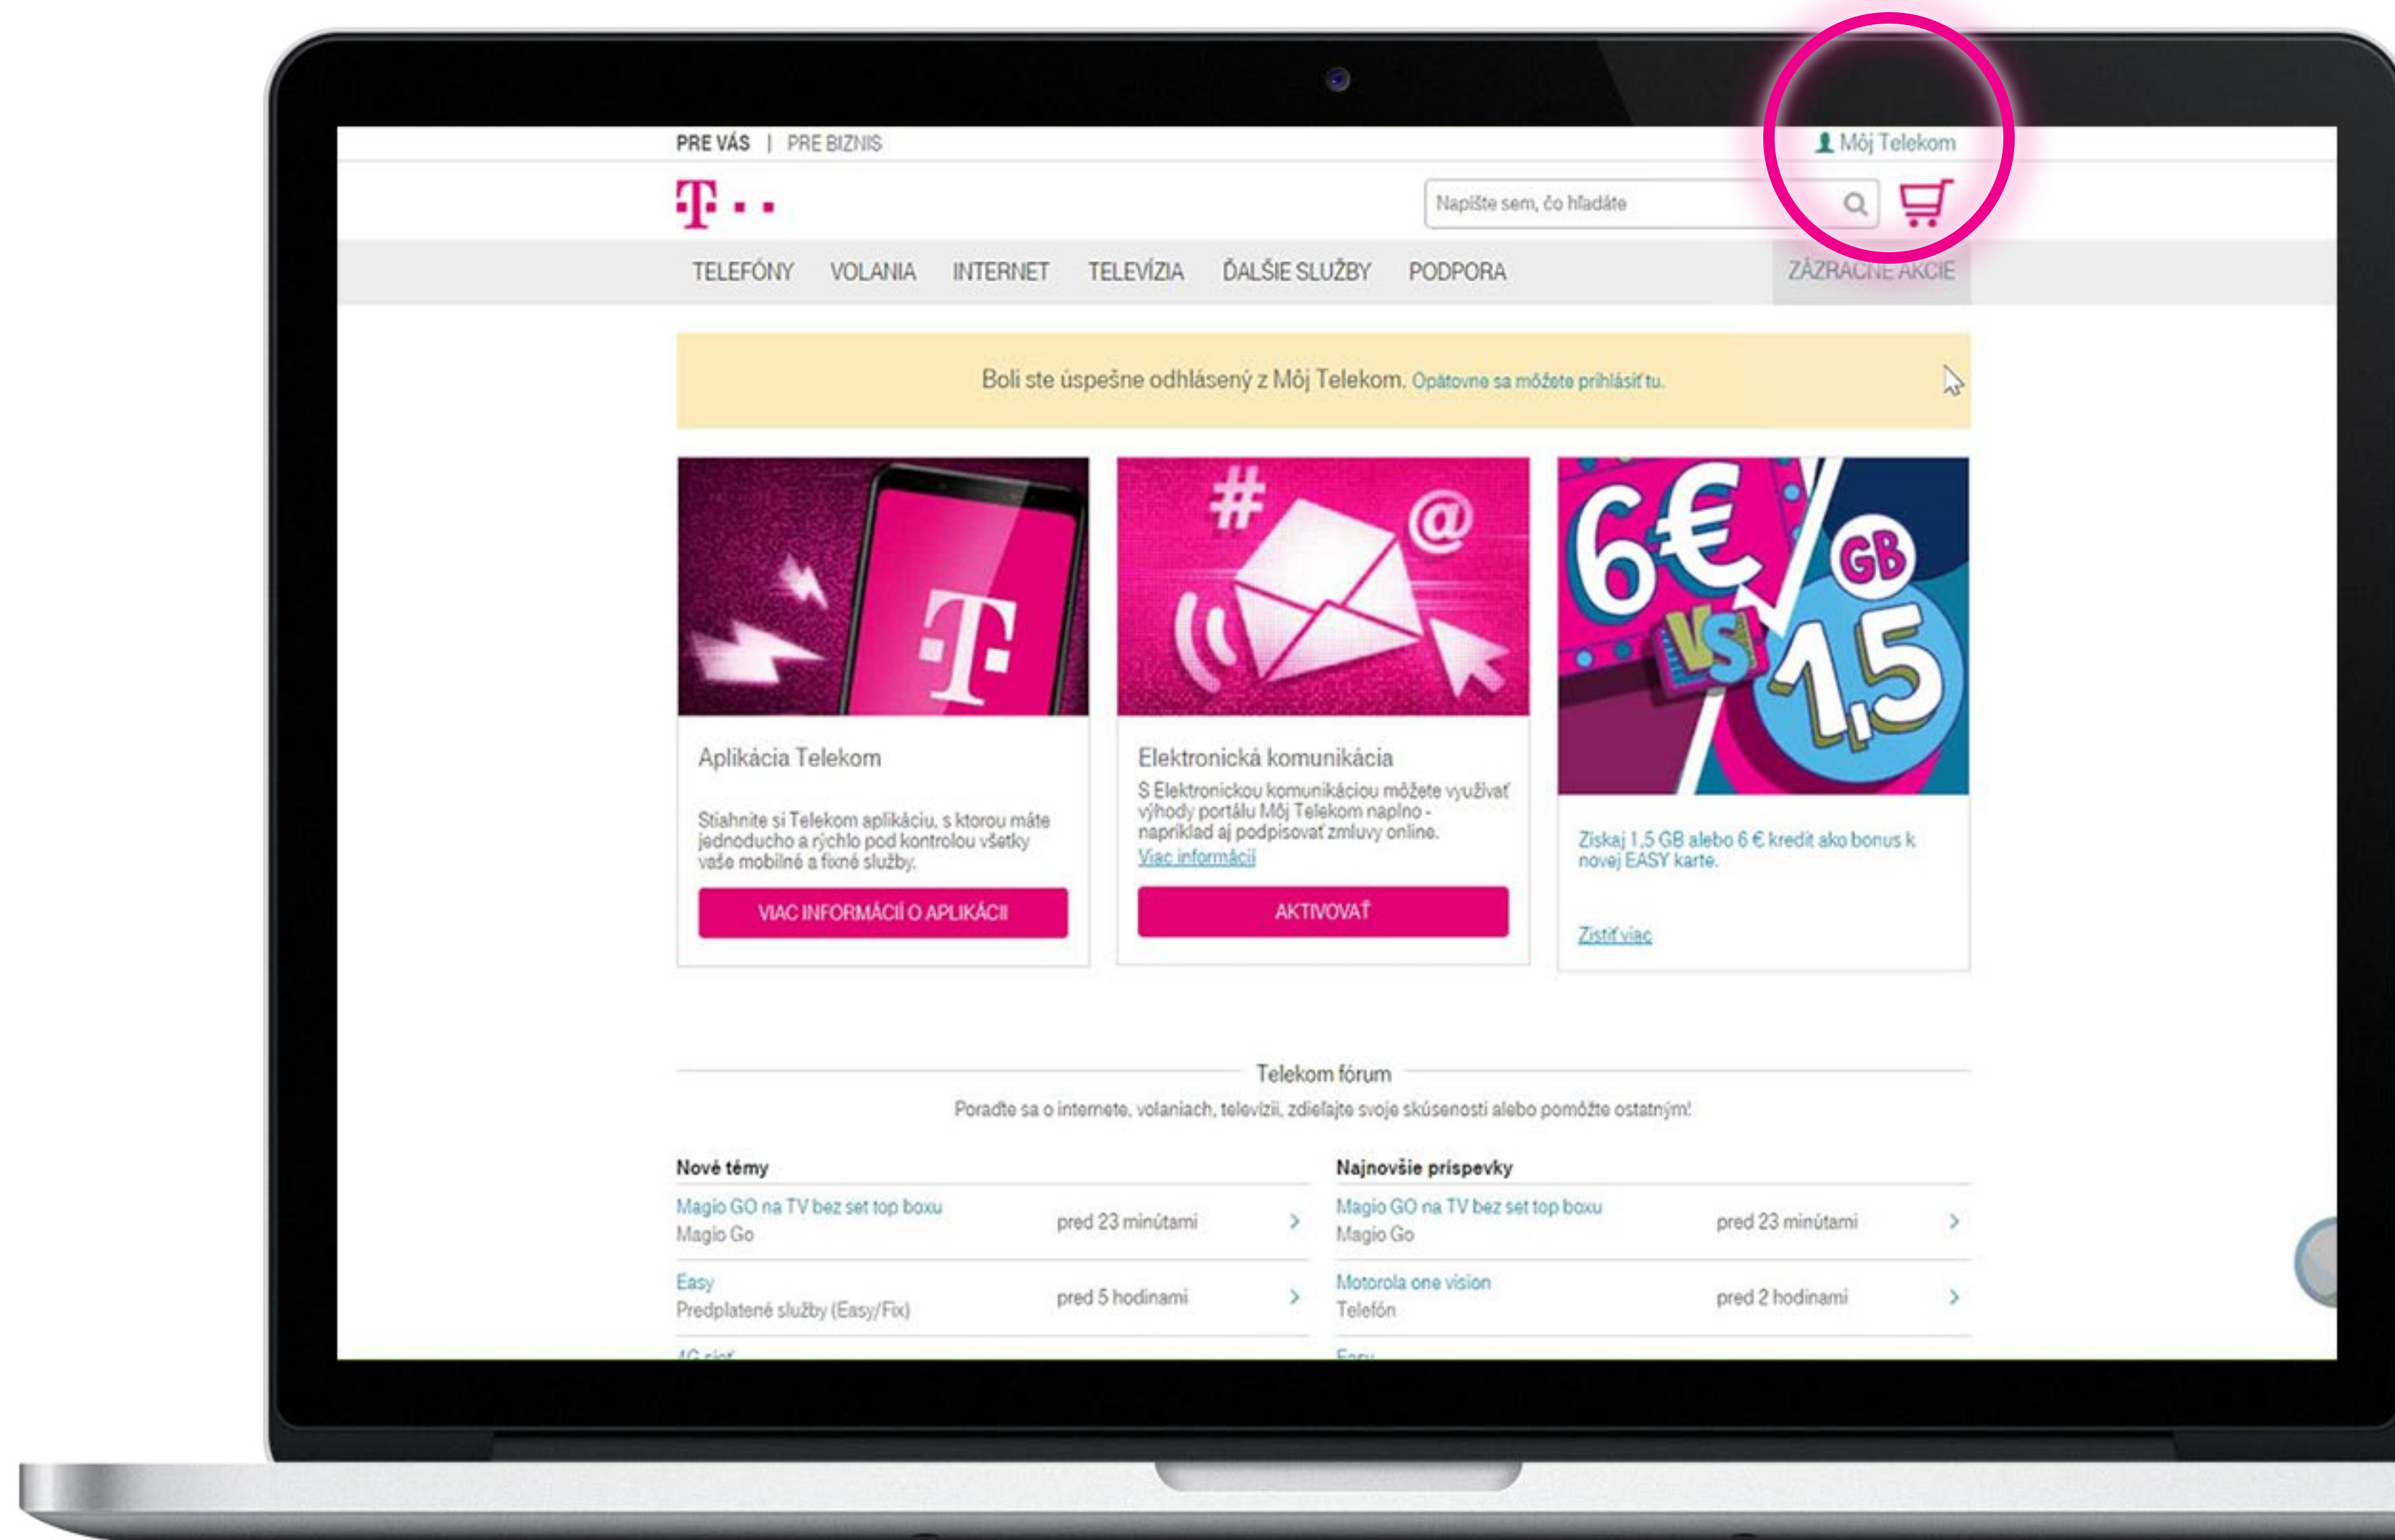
PRE VÁS | PRE BIZNIS

Môj Telekom

T · ·

Napíšte sem, čo hľadáte

TELEFÓNY VOLANIA INTERNET TELEVÍZIA ĎALŠIE SLUŽBY PODPORA ZÁZRAČNÉ AKCIE

Boli ste úspešne odhlásený z Môj Telekom. Opätovne sa môžete prihlásiť tu.

6€ VS 1,5 GB

Aplikácia Telekom

Stiahnite si Telekom aplikáciu, s ktorou máte jednoducho a rýchlo pod kontrolou všetky vaše mobilné a fixné služby.

VIAC INFORMÁCIÍ O APLIKÁCII

Elektronická komunikácia

S Elektronickou komunikáciou môžete využívať výhody portálu Môj Telekom naplno - napríklad aj podpisovať zmluvy online.
Viac informácií

AKTIVOVAŤ

Získaj 1,5 GB alebo 6 € kredit ako bonus k novej EASY karte.

Zistiť viac

Telekom fórum

Poraďte sa o internete, volaniach, televízii, zdieľajte svoje skúsenosti alebo pomôžte ostatným!

Nové témy

Magio GO na TV bez set top boxu
Magio Go
pred 23 minútami

Easy
Predplatené služby (Easy/Fix)
pred 5 hodinami

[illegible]

Najnovšie príspevky

Magio GO na TV bez set top boxu
Magio Go
pred 23 minútami

Motorola one vision
Telefón
pred 2 hodinami

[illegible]